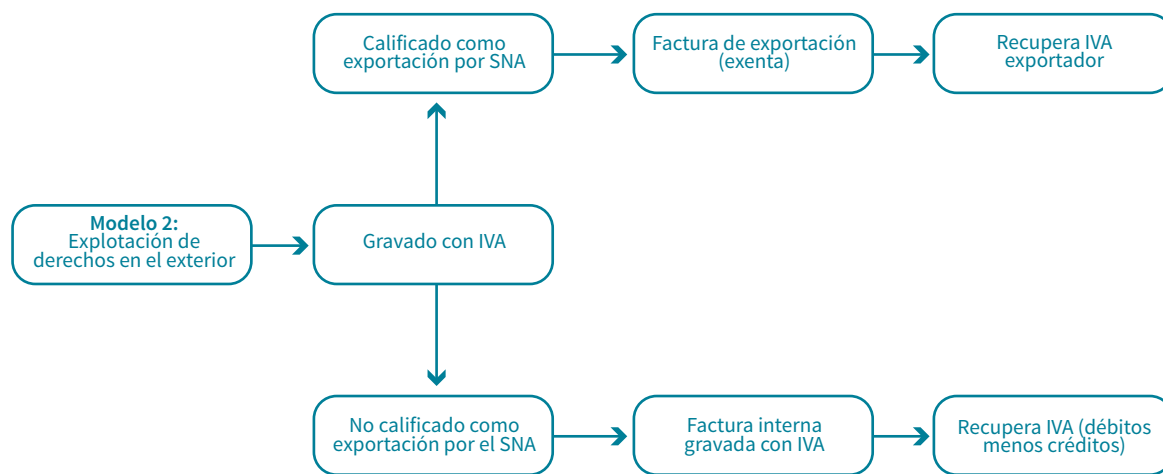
**Modelo 2:** Explotación de derechos en el exterior

Gravado con IVA

Calificado como exportación por SNA

Factura de exportación (exenta)

Recupera IVA exportador

No calificado como exportación por el SNA

Factura interna gravada con IVA

Recupera IVA (débitos menos créditos)